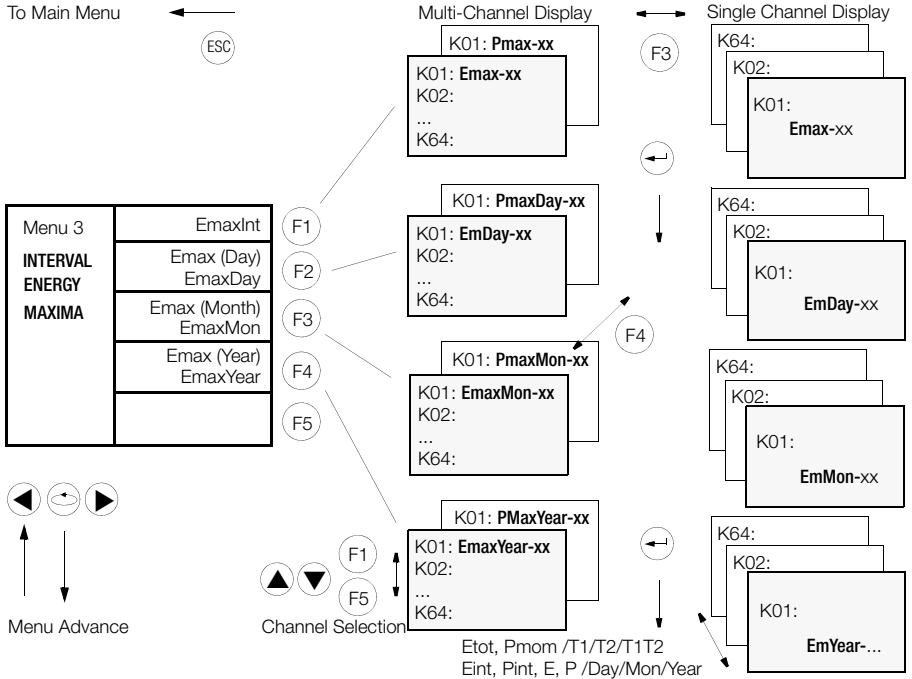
To Main Menu

ESC

Multi-Channel Display

Single Channel Display

K01: Pmax-xx

K01: Emax-xx
K02:
...
K64:

F3

K64:
K02:
K01:
Emax-xx

Menu 3
INTERVAL ENERGY MAXIMA

| EmaxInt | F1 |
|---|---|
| Emax (Day) EmaxDay | F2 |
| Emax (Month) EmaxMon | F3 |
| Emax (Year) EmaxYear | F4 |
| | F5 |

K01: PmaxDay-xx

K01: EmDay-xx
K02:
...
K64:

K64:
K02:
K01:
EmDay-xx

F4

K01: PmaxMon-xx

K01: EmaxMon-xx
K02:
...
K64:

K64:
K02:
K01:
EmMon-xx

K01: PMaxYear-xx

K01: EmaxYear-xx
K02:
...
K64:

K64:
K02:
K01:
EmYear-...

F1
F5

Menu Advance

Channel Selection

Etot, Pmom /T1/T2/T1T2
Eint, Pint, E, P /Day/Mon/Year